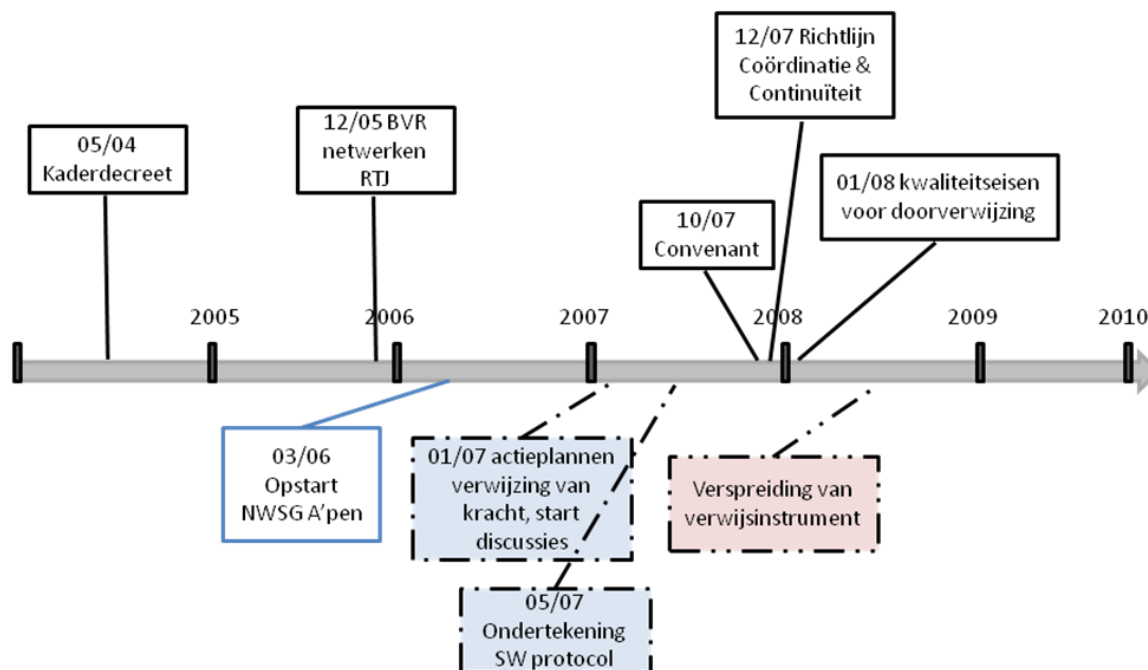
12/07 Richtlijn Coördinatie & Continuïteit

05/04 Kaderdecreet

12/05 BVR netwerken RTJ

01/08 kwaliteitseisen voor doorverwijzing

10/07 Convenant

2005

2006

2007

2008

2009

2010

03/06 Opstart NWSG A'pen

01/07 actieplannen verwijzing van kracht, start discussies

Verspreiding van verwijsinstrument

05/07 Ondertekening SW protocol